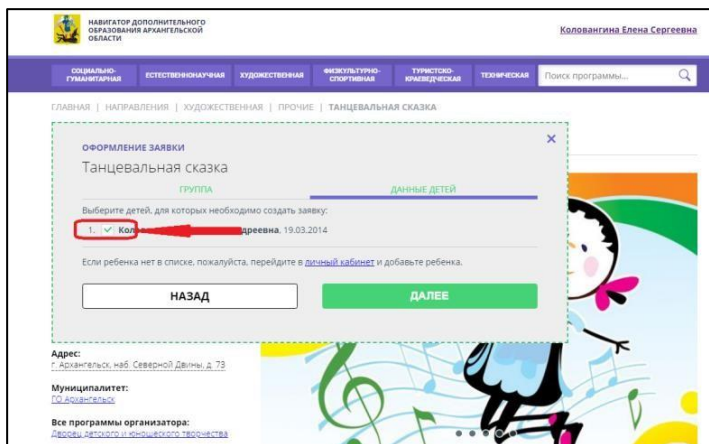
НАВИГАТОР ДОПОЛНИТЕЛЬНОГО ОБРАЗОВАНИЯ АРХАНГЕЛЬСКОЙ ОБЛАСТИ

Колованкина Елена Сергеевна

СОЦИАЛЬНО-ГУМАНИТАРНАЯ | ЕСТЕСТВЕННОНАУЧНАЯ | ХУДОЖЕСТВЕННАЯ | ФИЗКУЛЬТУРНО-СПОРТИВНАЯ | ТУРИСТСКО-КРАЕВЕДЧЕСКАЯ | ТЕХНИЧЕСКАЯ

Поиск программы...

ГЛАВНАЯ | НАПРАВЛЕНИЯ | ХУДОЖЕСТВЕННАЯ | ПРОЧИЕ | ТАНЦЕВАЛЬНАЯ СКАЗКА

ОФОРМЛЕНИЕ ЗАЯВКИ

×

Танцевальная сказка

ГРУППА

ДАННЫЕ ДЕТЕЙ

Выберите детей, для которых необходимо создать заявку:

1. ✓ Кол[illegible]дреевна, 19.03.2014

Если ребенка нет в списке, пожалуйста, перейдите в личный кабинет и добавьте ребенка.

НАЗАД

ДАЛЕЕ

Адрес:
г. Архангельск, наб. Северной Двины, д. 73

Муниципалитет:
ГО Архангельск

Все программы организатора:
Дворец детского и юношеского творчества